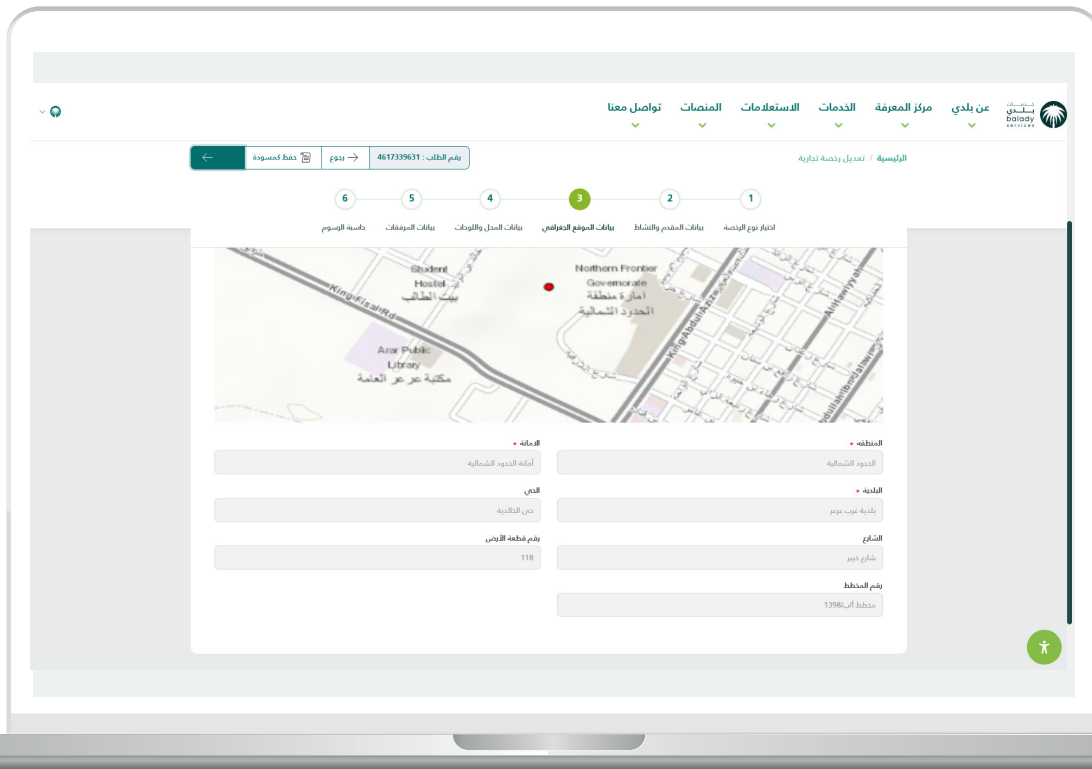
بلدي
balady
SERVICES

عن بلدي
مركز المعرفة
الخدمات
الاستعلامات
المنصات
تواصل معنا

الرئيسية / تعديل رخصة تجارية

رقم الطلب : 4617339631
رجوع
حفظ كمسودة

1
اختيار نوع الرخصة
2
بيانات المقدم والنشاط
3
بيانات الموقع الجغرافي
4
بيانات المحل واللوحات
5
بيانات المرفقات
6
حاسبة الرسوم

Student Hostel
بيت الطالب
Northern Frontier Governorate
امارة منطقة الحدود الشمالية
King Fisal Rd
Arar Public Library
مكتبة عرعر العامة
King Abdul Aziz
Alimamiyah

المنطقة *
الحدود الشمالية
الأمانة *
أمانة الحدود الشمالية
البلدية *
بلدية غرب عرعر
الحي
حي الخالدية
الشارع
شارع خيبر
رقم قطعة الأرض
118
رقم المخطط
مخطط أ/ب/1398